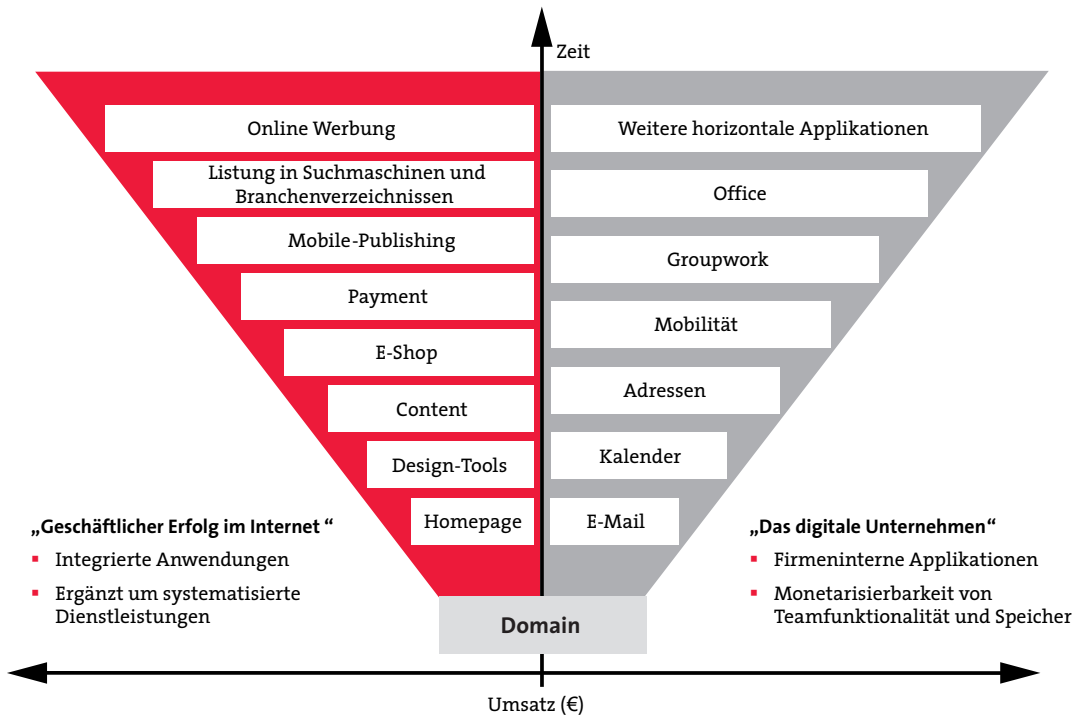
Zeit

Online Werbung
Listung in Suchmaschinen und Branchenverzeichnissen
Mobile-Publishing
Payment
E-Shop
Content
Design-Tools
Homepage

Weitere horizontale Applikationen
Office
Groupwork
Mobilität
Adressen
Kalender
E-Mail

„Geschäftlicher Erfolg im Internet “
- Integrierte Anwendungen
- Ergänzt um systematisierte Dienstleistungen

„Das digitale Unternehmen“
- Firmeninterne Applikationen
- Monetarisierbarkeit von Teamfunktionalität und Speicher

Domain

Umsatz (€)